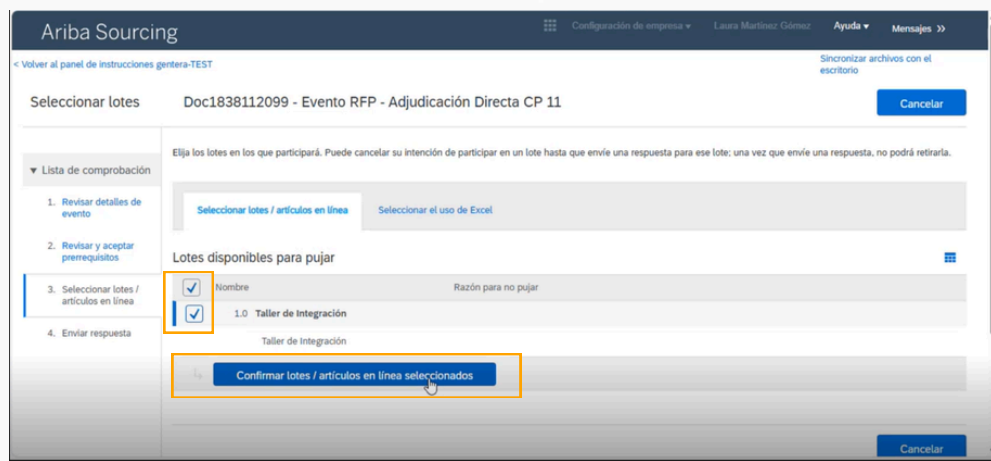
Ariba Sourcing

Configuración de empresa ▾ Laura Martínez Gómez Ayuda ▾ Mensajes »

< Volver al panel de instrucciones gentera-TEST

Sincronizar archivos con el escritorio

Seleccionar lotes

Doc1838112099 - Evento RFP - Adjudicación Directa CP 11

Cancelar

▼ Lista de comprobación

1. Revisar detalles de evento

2. Revisar y aceptar prerrequisitos

3. Seleccionar lotes / artículos en línea

4. Enviar respuesta

Elija los lotes en los que participará. Puede cancelar su intención de participar en un lote hasta que envíe una respuesta para ese lote; una vez que envíe una respuesta, no podrá retirarla.

Seleccionar lotes / artículos en línea

Seleccionar el uso de Excel

Lotes disponibles para pujar

| | Nombre | Razón para no pujar |
|---|---|---|
| ✓ | 1.0 Taller de Integración | |
| | Taller de Integración | |

Confirmar lotes / artículos en línea seleccionados

Cancelar